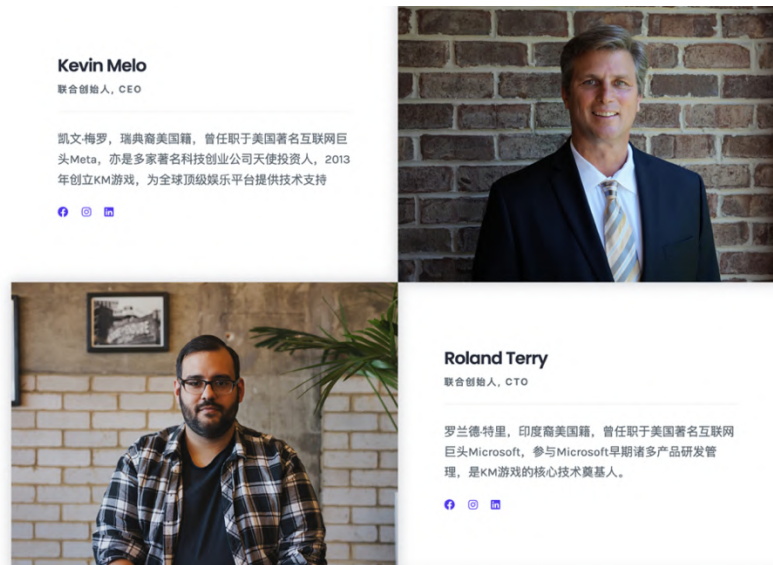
Kevin Melo

联合创始人，CEO

凯文·梅罗，瑞典裔美国籍，曾任职于美国著名互联网巨头Meta，亦是多家著名科技创业公司天使投资人，2013年创立KM游戏，为全球顶级娱乐平台提供技术支持

Roland Terry

联合创始人，CTO

罗兰德·特里，印度裔美国籍，曾任职于美国著名互联网巨头Microsoft，参与Microsoft早期诸多产品研发管理，是KM游戏的核心技术奠基人。